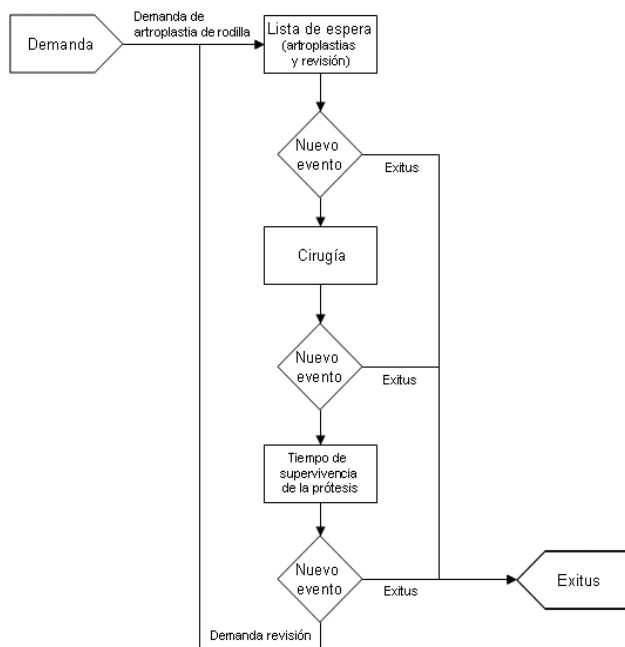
Demanda

Demanda de artroplastia de rodilla

Lista de espera (artroplastias y revisión)

Nuevo evento

Exitus

Cirugía

Nuevo evento

Exitus

Tiempo de supervivencia de la prótesis

Nuevo evento

Exitus

Exitus

Demanda revisión